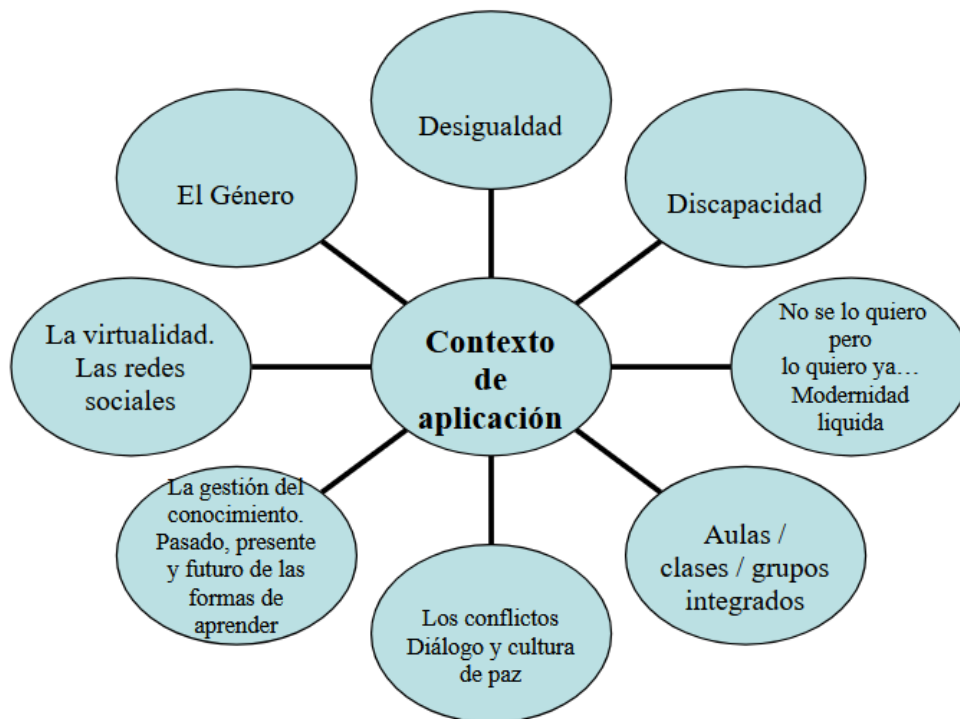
Contexto de aplicación

Desigualdad

Discapacidad

No se lo quiero pero lo quiero ya… Modernidad liquida

Aulas / clases / grupos integrados

Los conflictos Diálogo y cultura de paz

La gestión del conocimiento. Pasado, presente y futuro de las formas de aprender

La virtualidad. Las redes sociales

El Género